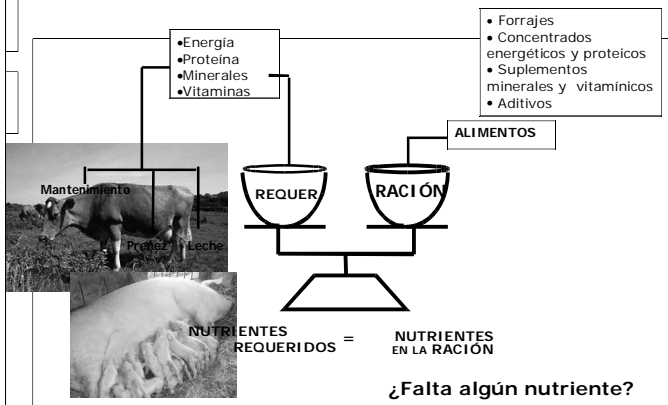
•Energía
•Proteína
•Minerales
•Vitaminas

• Forrajes
• Concentrados energéticos y proteicos
• Suplementos minerales y vitamínicos
• Aditivos

ALIMENTOS

Mantenimiento
Preñez
Leche

REQUER

RACIÓN

NUTRIENTES REQUERIDOS = NUTRIENTES EN LA RACIÓN

¿Falta algún nutriente?